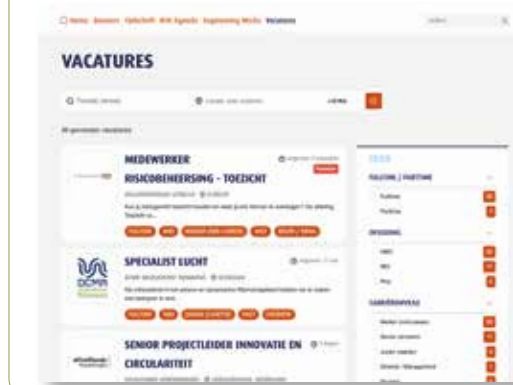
Home Bouwen Opleiden KIVI Agenda Engineering Works Vacatures

VACATURES

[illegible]

MEDEWERKER RISICOBEHEERSING - TOEZICHT

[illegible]

FULLTIME

SPECIALIST LUCHT

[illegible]

SENIOR PROJECTLEIDER INNOVATIE EN CIRCULARITEIT

FULLTIME | PARTTIME

Fulltime

Parttime

OPLEIDING

HBO

WO

MBO

CARRIÈRENIVEAU

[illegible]